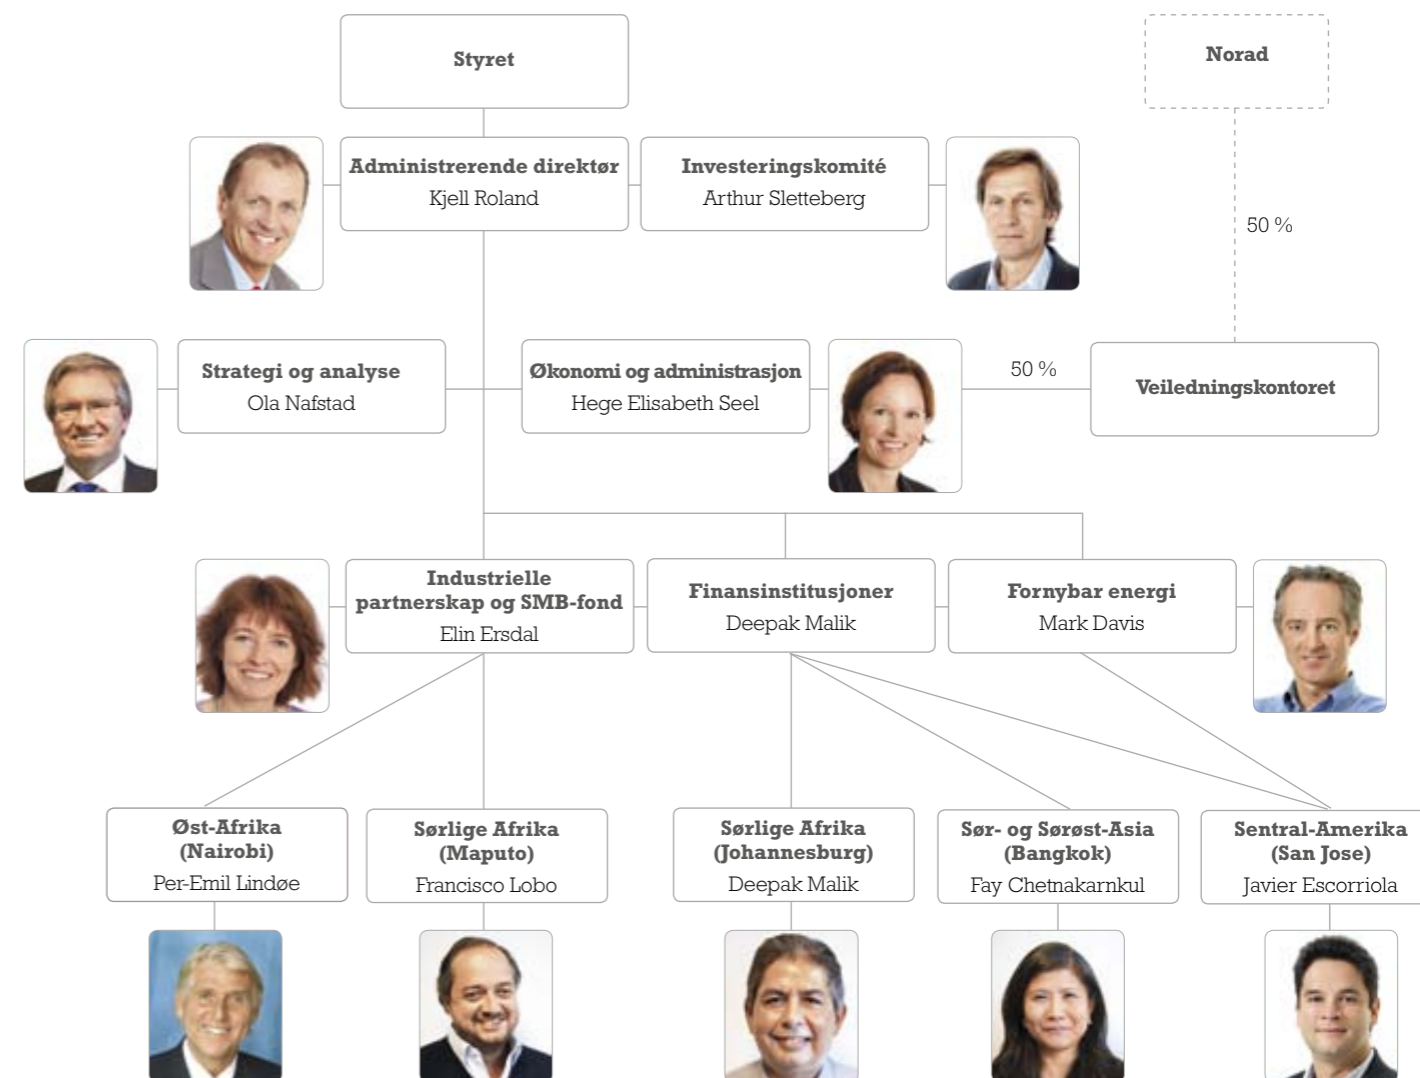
Styret

Norad

Administrerende direktør
Kjell Roland

Investeringskomité
Arthur Sletteberg

50 %

Strategi og analyse
Ola Nafstad

Økonomi og administrasjon
Hege Elisabeth Seel

50 %

Veiledningskontoret

Industrielle partnerskap og SMB-fond
Elin Ersdal

Finansinstitusjoner
Deepak Malik

Fornybar energi
Mark Davis

Øst-Afrika (Nairobi)
Per-Emil Lindøe

Sørlige Afrika (Maputo)
Francisco Lobo

Sørlige Afrika (Johannesburg)
Deepak Malik

Sør- og Sørøst-Asia (Bangkok)
Fay Chetnakarnkul

Sentral-Amerika (San Jose)
Javier Escorriola